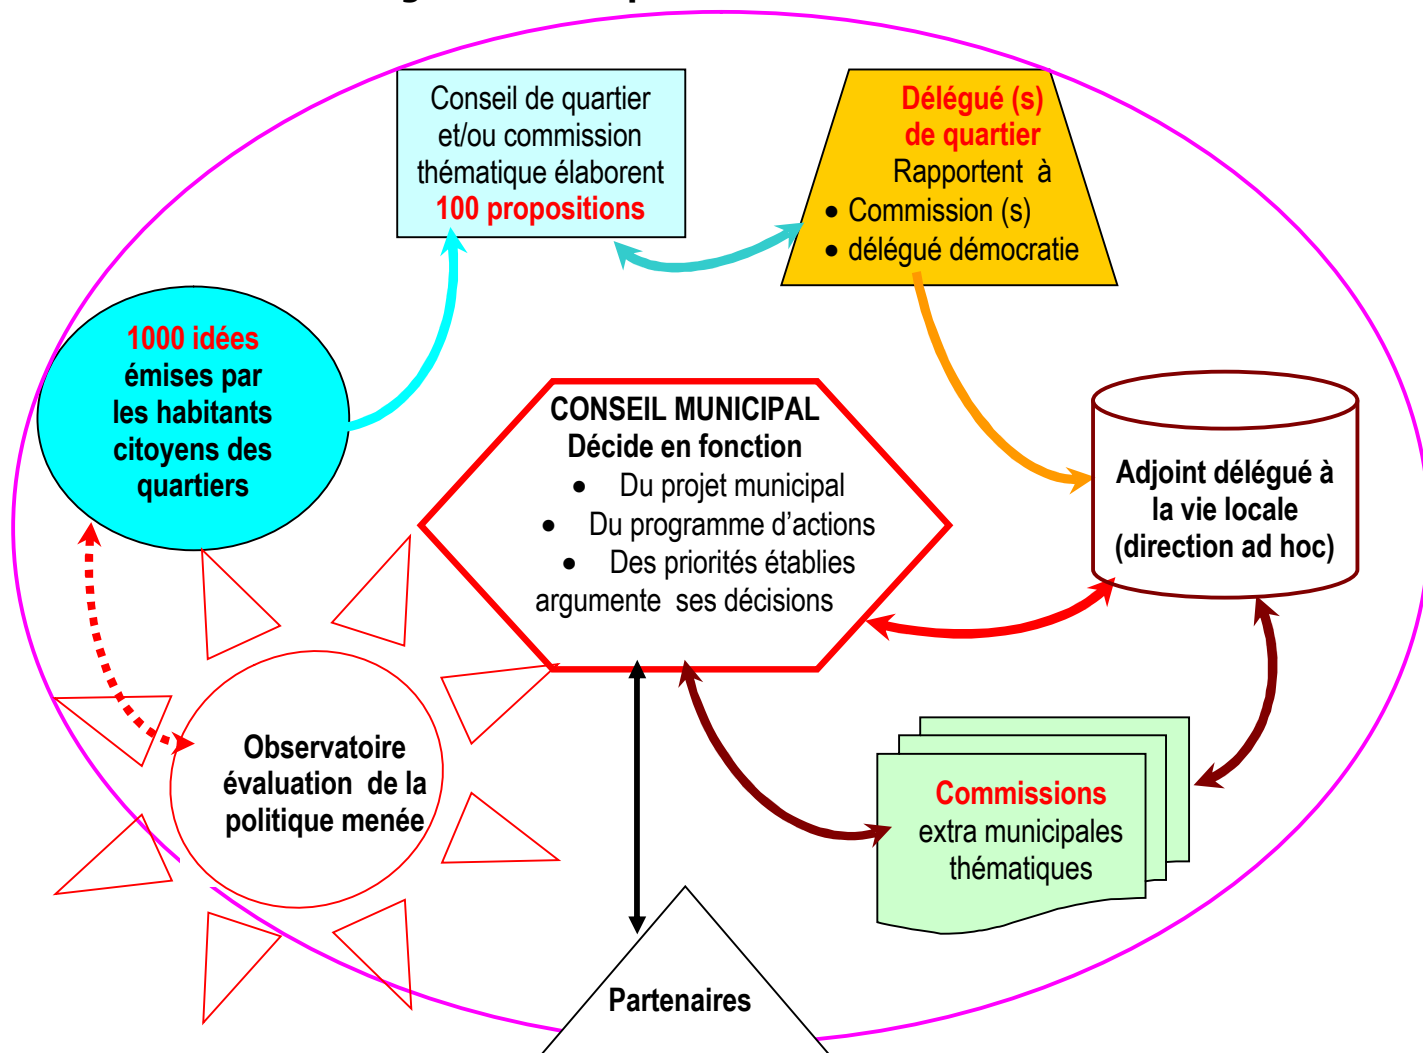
Conseil de quartier et/ou commission thématique élaborent 100 propositions

Délégué (s) de quartier
Rapportent à
• Commission (s)
• délégué démocratie

1000 idées émises par les habitants citoyens des quartiers

CONSEIL MUNICIPAL
Décide en fonction
• Du projet municipal
• Du programme d'actions
• Des priorités établies
argumente ses décisions

Adjoint délégué à la vie locale (direction ad hoc)

Observatoire évaluation de la politique menée

Commissions extra municipales thématiques

Partenaires